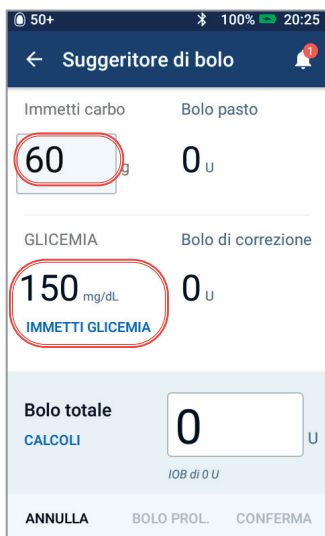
50+ 100% 20:25

← Suggeritore di bolo 1

Immetti carbo
60 g

Bolo pasto
0 U

GLICEMIA
150 mg/dL
IMMETTI GLICEMIA

Bolo di correzione
0 U

Bolo totale
CALCOLI

0 U

IOB di 0 U

ANNULLA BOLO PROL. CONFERMA